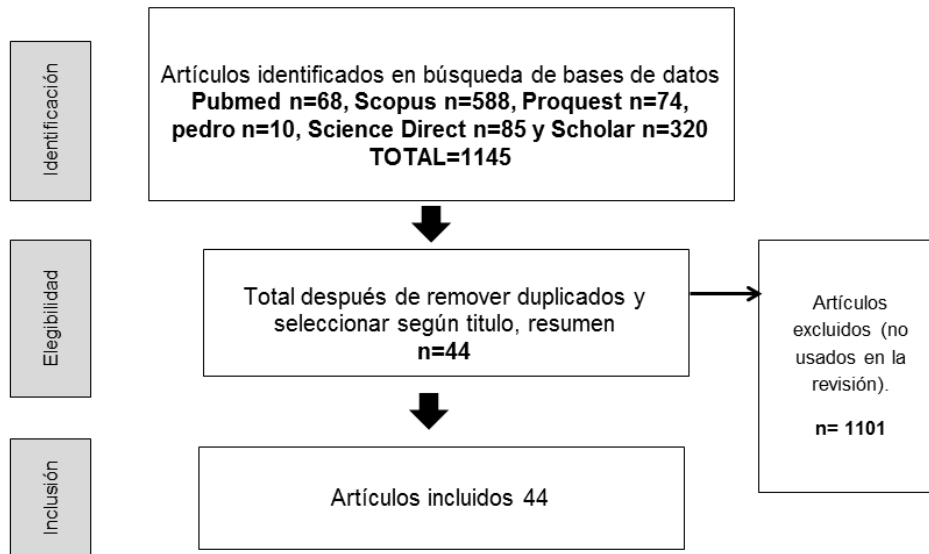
Identificación

Artículos identificados en búsqueda de bases de datos **Pubmed n=68, Scopus n=588, Proquest n=74, pedro n=10, Science Direct n=85 y Scholar n=320 TOTAL=1145**

Elegibilidad

Total después de remover duplicados y seleccionar según titulo, resumen **n=44**

Artículos excluidos (no usados en la revisión).

**n= 1101**

Inclusión

Artículos incluidos 44